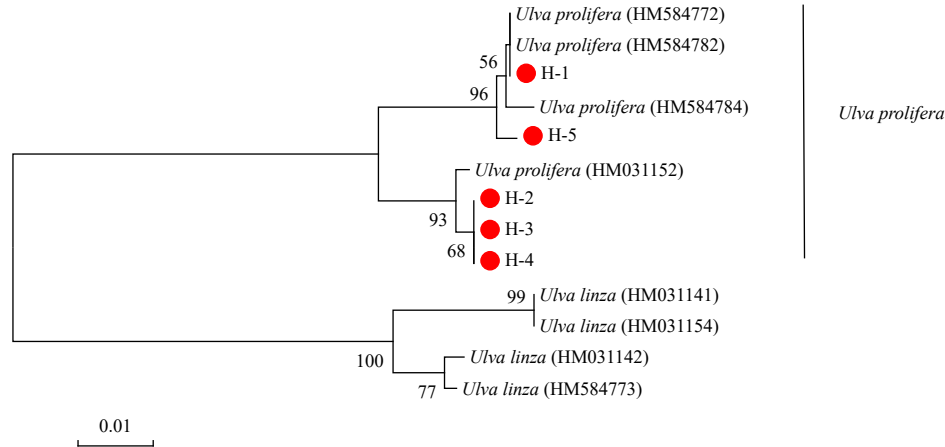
Ulva prolifera (HM584772)
Ulva prolifera (HM584782)
56
H-1
96
Ulva prolifera (HM584784)
H-5
Ulva prolifera
Ulva prolifera (HM031152)
H-2
93
H-3
68
H-4
99
Ulva linza (HM031141)
Ulva linza (HM031154)
100
Ulva linza (HM031142)
77
Ulva linza (HM584773)
0.01